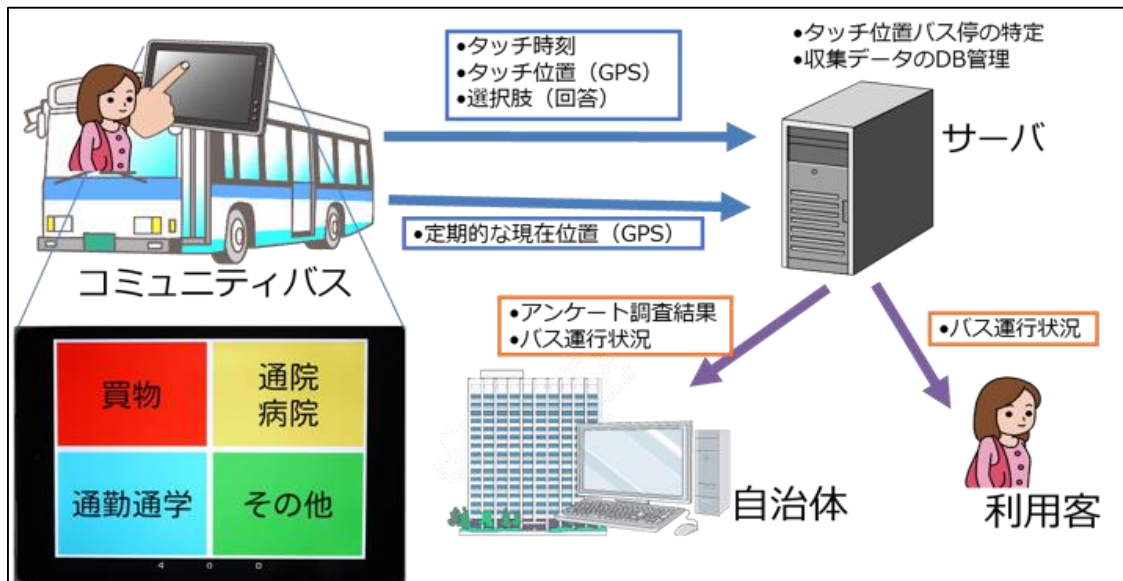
•タッチ時刻
•タッチ位置（GPS）
•選択肢（回答）

•タッチ位置バス停の特定
•収集データのDB管理

サーバ

•定期的な現在位置（GPS）

コミュニティバス

| 買物 | 通院 病院 |
|---|---|
| 通勤通学 | その他 |

•アンケート調査結果
•バス運行状況

•バス運行状況

自治体

利用客